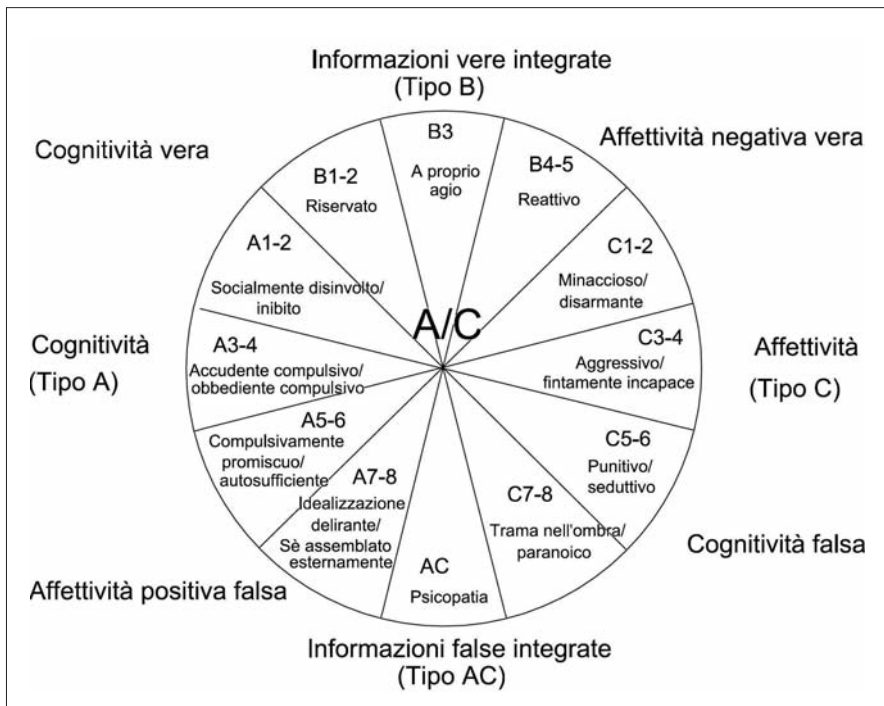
Informazioni vere integrate
(Tipo B)

Cognitività vera

Affettività negativa vera

B3
A proprio agio

B1-2
Riservato

B4-5
Reattivo

A1-2
Socialmente disinvolto/ inibito

C1-2
Minaccioso/ disarmante

A/C

Cognitività
(Tipo A)

A3-4
Accudente compulsivo/ obbediente compulsivo

C3-4
Aggressivo/ fintamente incapace

Affettività
(Tipo C)

A5-6
Compulsivamente promiscuo/ autosufficiente

C5-6
Punitivo/ seduttivo

A7-8
Idealizzazione delirante/ Sè assemblato esternamente

C7-8
Trama nell'ombra/ paranoico

Cognitività falsa

AC
Psicopatia

Affettività positiva falsa

Informazioni false integrate
(Tipo AC)